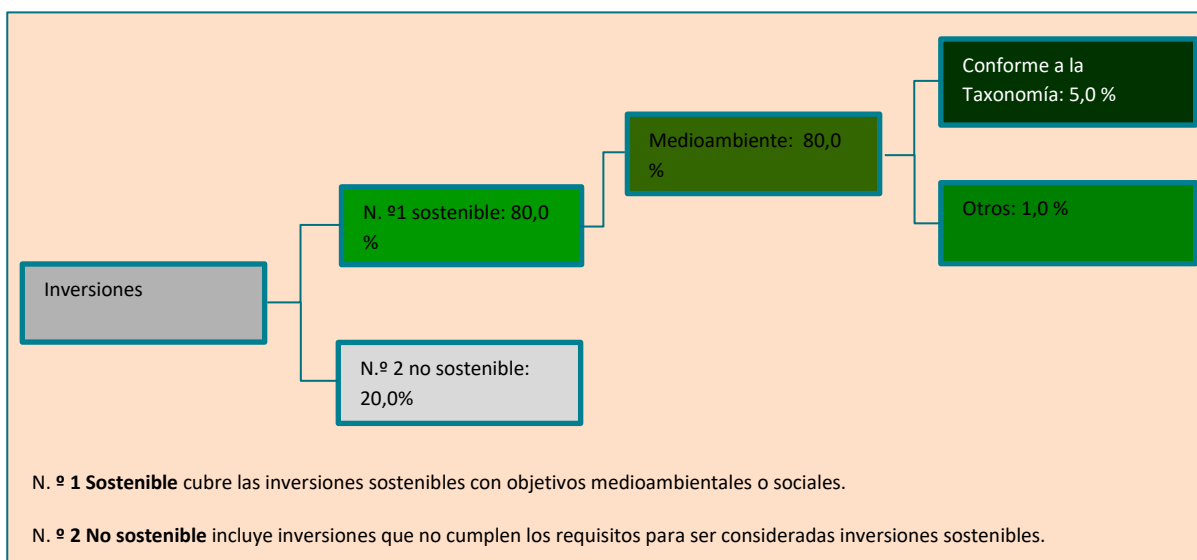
Inversiones

N. º1 sostenible: 80,0 %

N.º 2 no sostenible: 20,0%

Medioambiente: 80,0 %

Conforme a la Taxonomía: 5,0 %

Otros: 1,0 %

N. º **1 Sostenible** cubre las inversiones sostenibles con objetivos medioambientales o sociales.

N. º **2 No sostenible** incluye inversiones que no cumplen los requisitos para ser consideradas inversiones sostenibles.